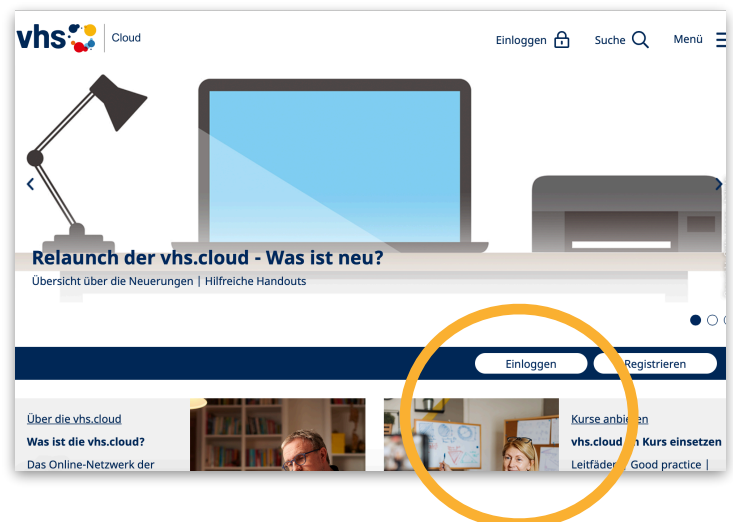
vhs Cloud

Einloggen Suche Menü

Relaunch der vhs.cloud - Was ist neu?

Übersicht über die Neuerungen | Hilfreiche Handouts

Einloggen Registrieren

Über die vhs.cloud

Was ist die vhs.cloud?

Das Online-Netzwerk der

Kurse anbieten

vhs.cloud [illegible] Kurs einsetzen

Leitfäden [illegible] Good practice |